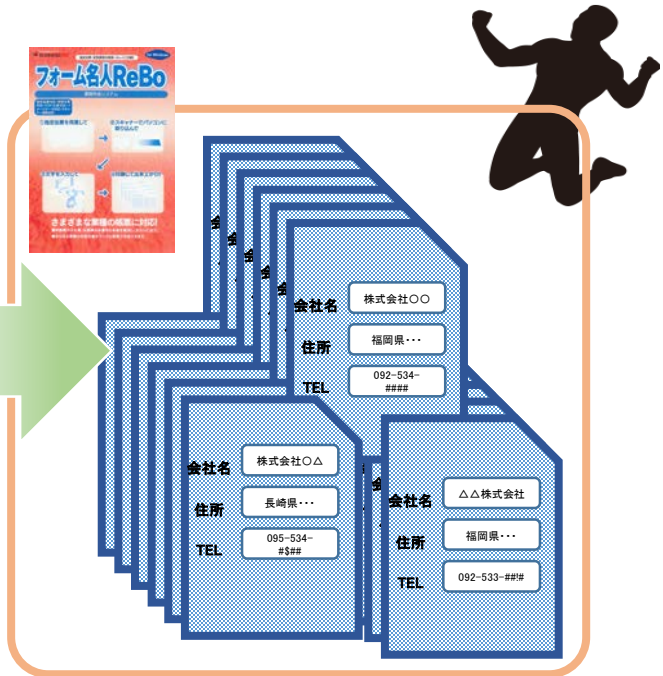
フォーム名人ReBo

さまざまな業種の帳票に対応!

会社名
株式会社○○
住所
福岡県・・・
TEL
092-534-####

会社名
株式会社○△
住所
長崎県・・・
TEL
095-534-#$##

会社名
△△株式会社
住所
福岡県・・・
TEL
092-533-##!#